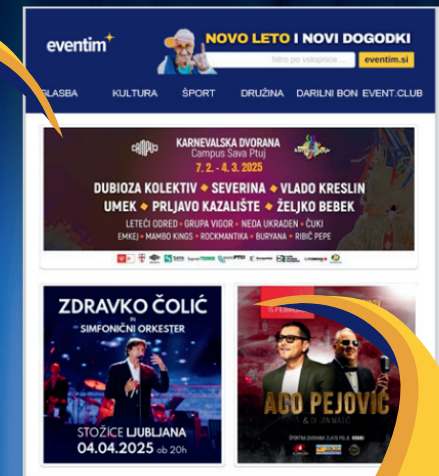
eventim

NOVO LETO I NOVI DOGODKI

hitro po vstopnice ...

eventim.si

GLASBA KULTURA ŠPORT DRUŽINA DARILNI BON EVENT.CLUB

KARNEVALSKA DVORANA
Campus Sava Ptuj
7. 2. - 4. 3. 2025

DUBIOZA KOLEKTIV ◆ SEVERINA ◆ VLADO KRESLIN
UMEK ◆ PRLJAVO KAZALIŠTE ◆ ŽELJKO BEBEK

LETEČI ODRED · GRUPA VIGOR · NEDA UKRADEN · ČUKI
EMKEJ · MAMBO KINGS · ROCKMANTIKA · BURYANA · RIBIČ PEPE

ZDRAVKO ČOLIĆ
in
SIMFONIČNI ORKESTER

STOŽICE LJUBLJANA
04.04.2025 ob 20h

ACO PEJOVIĆ
& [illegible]